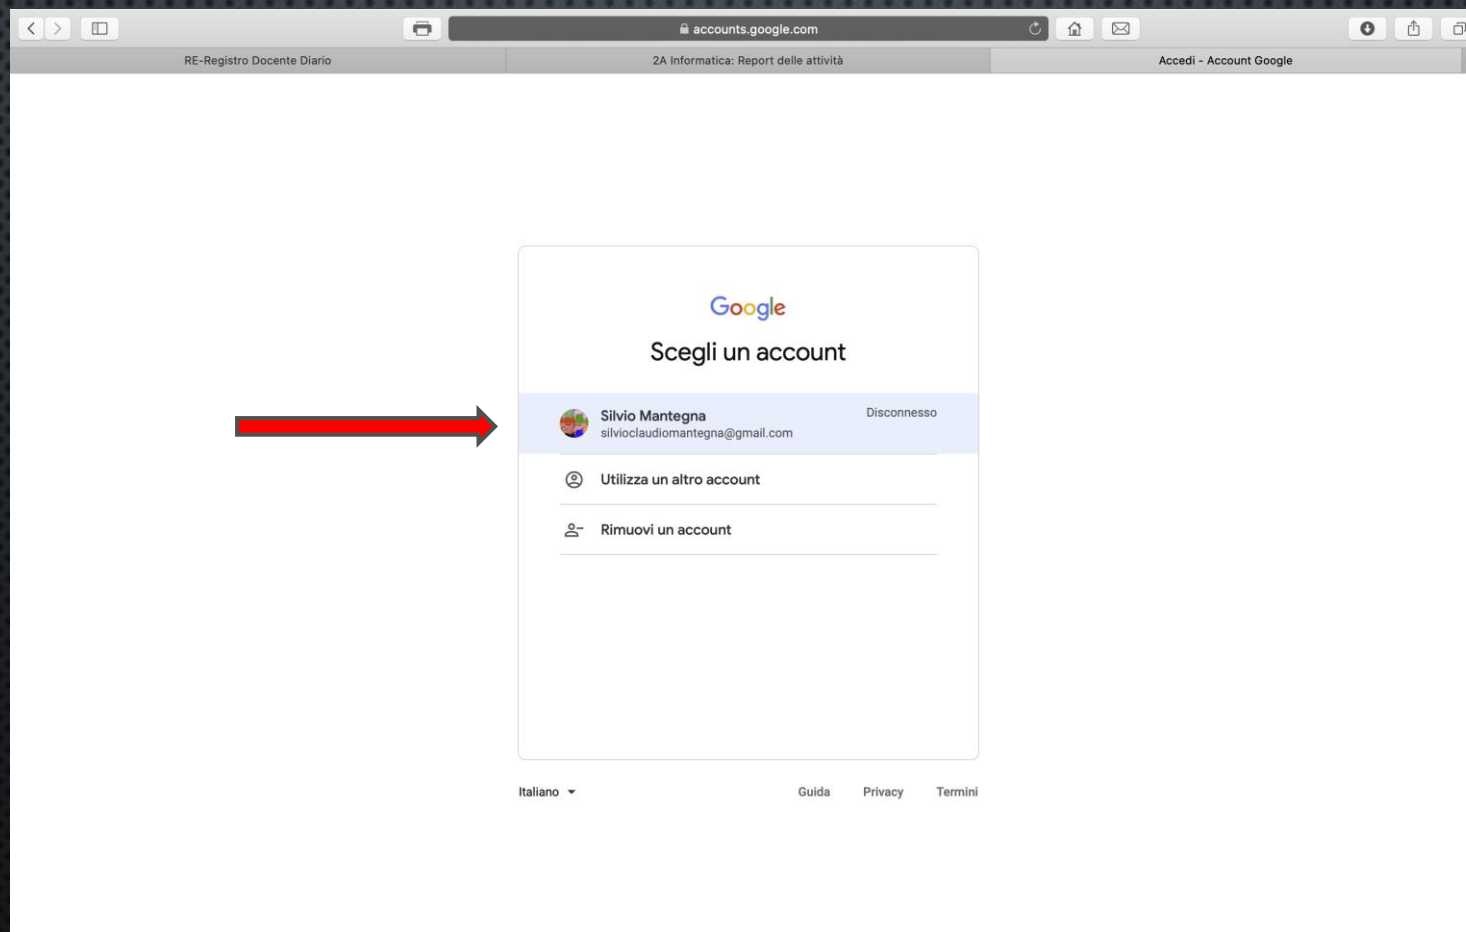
accounts.google.com

RE-Registro Docente Diario

2A Informatica: Report delle attività

Accedi - Account Google

Google

Scegli un account

Silvio Mantegna
silvioclaudiomantegna@gmail.com

Disconnesso

Utilizza un altro account

Rimuovi un account

Italiano

Guida

Privacy

Termini